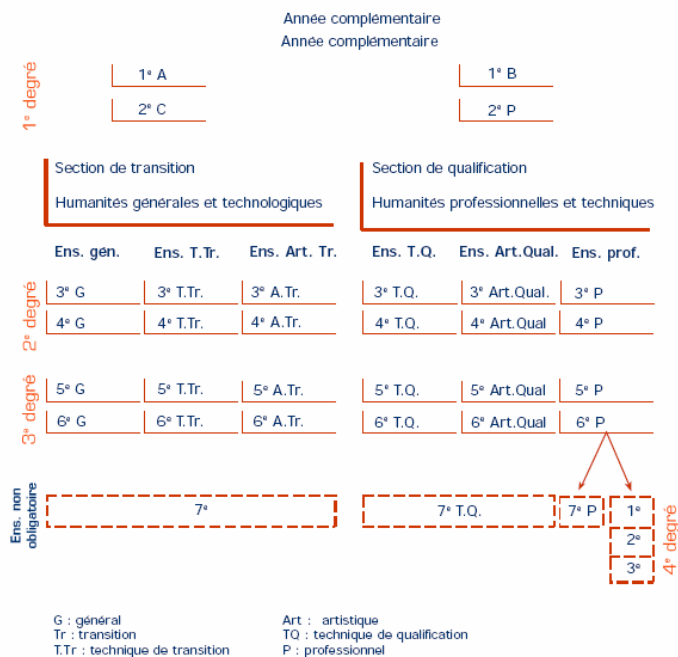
Année complémentaire

Année complémentaire

1° degré

| 1ᵉ A | 1ᵉ B |
|---|---|
| 2ᵉ C | 2ᵉ P |

Section de transition

Humanités générales et technologiques

Section de qualification

Humanités professionnelles et techniques

| | Ens. gén. | Ens. T.Tr. | Ens. Art. Tr. | Ens. T.Q. | Ens. Art.Qual. | Ens. prof. |
|---|---|---|---|---|---|---|
| 2ᵉ degré | 3ᵉ G | 3ᵉ T.Tr. | 3ᵉ A.Tr. | 3ᵉ T.Q. | 3ᵉ Art.Qual. | 3ᵉ P |
| | 4ᵉ G | 4ᵉ T.Tr. | 4ᵉ A.Tr. | 4ᵉ T.Q. | 4ᵉ Art.Qual | 4ᵉ P |
| 3ᵉ degré | 5ᵉ G | 5ᵉ T.Tr. | 5ᵉ A.Tr. | 5ᵉ T.Q. | 5ᵉ Art.Qual | 5ᵉ P |
| | 6ᵉ G | 6ᵉ T.Tr. | 6ᵉ A.Tr. | 6ᵉ T.Q. | 6ᵉ Art.Qual | 6ᵉ P |

Ens. non obligatoire

7ᵉ

7ᵉ T.Q.

7ᵉ P

1ᵉ

2ᵉ

3ᵉ

4ᵉ degré

G : général
Tr : transition
T.Tr : technique de transition

Art : artistique
TQ : technique de qualification
P : professionnel